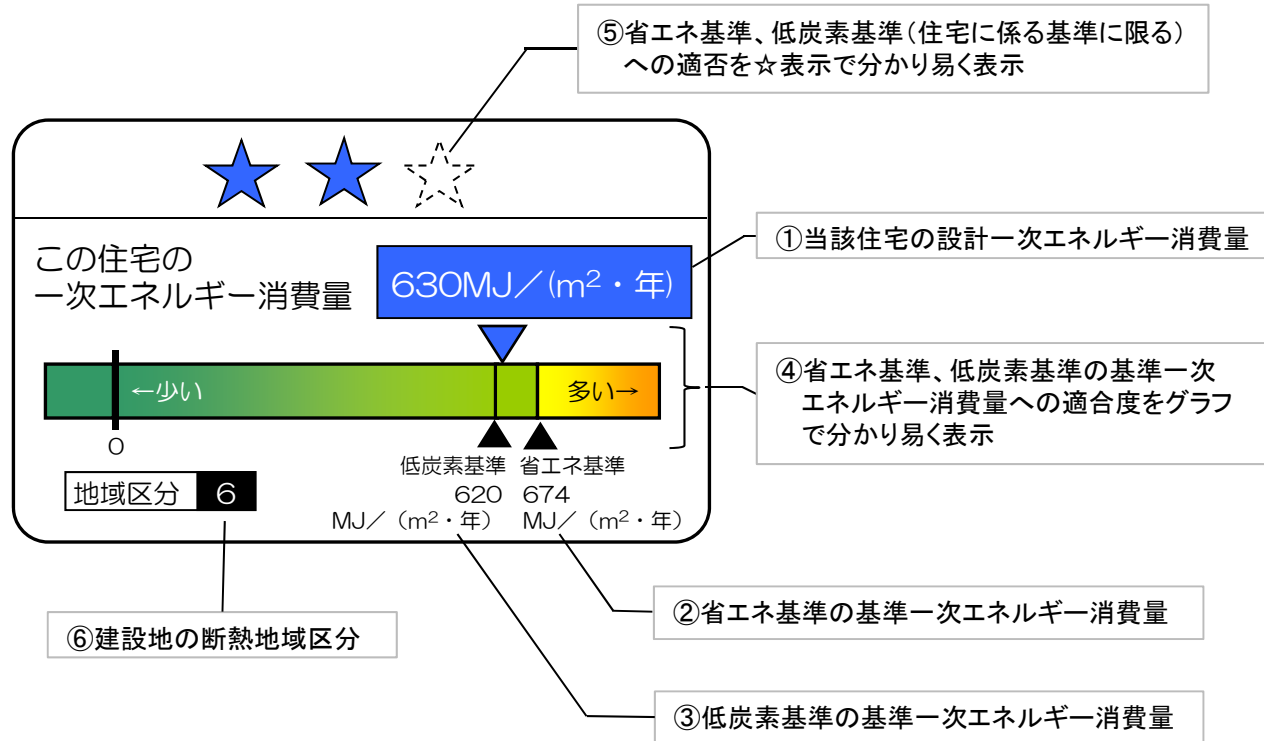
⑤省エネ基準、低炭素基準（住宅に係る基準に限る）への適否を☆表示で分かり易く表示

この住宅の
一次エネルギー消費量

630MJ／(m$^2$・年)

①当該住宅の設計一次エネルギー消費量

←少い

多い→

0

低炭素基準
620
MJ／（m$^2$・年）

省エネ基準
674
MJ／（m$^2$・年）

④省エネ基準、低炭素基準の基準一次エネルギー消費量への適合度をグラフで分かり易く表示

地域区分 6

⑥建設地の断熱地域区分

②省エネ基準の基準一次エネルギー消費量

③低炭素基準の基準一次エネルギー消費量